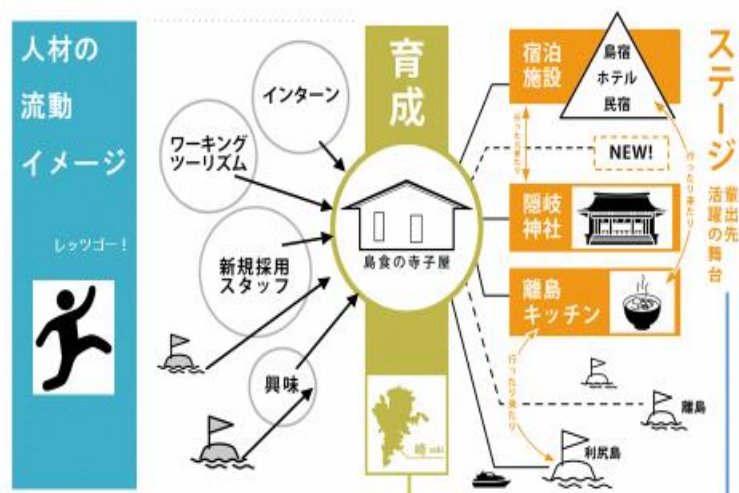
人材の
流動
イメージ

レッツゴー！

インターン

ワーキング
ツーリズム

新規採用
スタッフ

興味

育成

島食の寺子屋

隠岐 oki

宿泊
施設

島宿
ホテル
民宿

NEW!

隠岐
神社

離島
キッチン

行ったり来たり

行ったり来たり

行ったり来たり

行ったり来たり

離島

利尻島

ステージ

輩出先
活躍の舞台